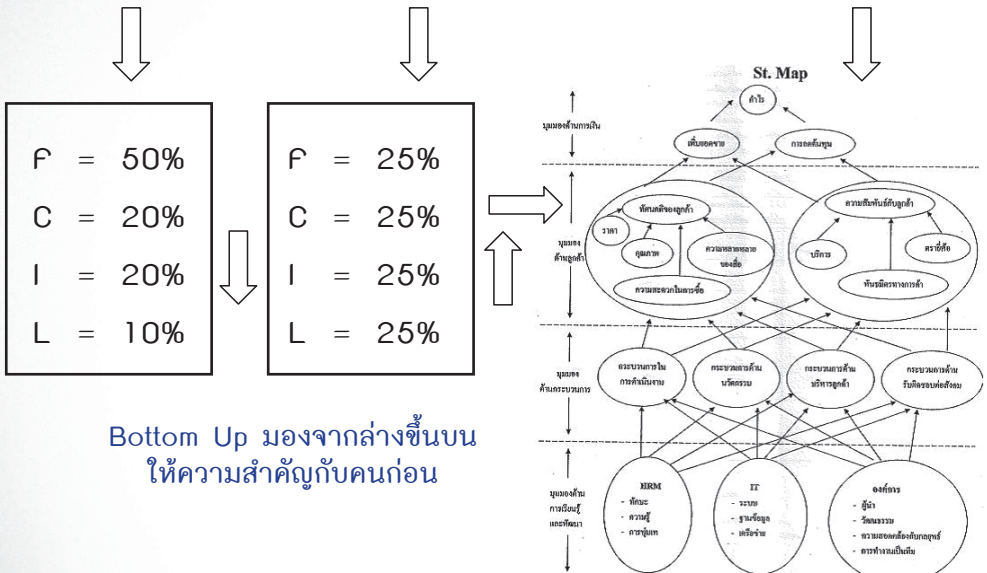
F = 50%
C = 20%
I = 20%
L = 10%

F = 25%
C = 25%
I = 25%
L = 25%

Bottom Up มองจากล่างขึ้นบน ให้ความสำคัญกับคนก่อน

St. Map

มุมมองด้านการเงิน
กำไร
เพิ่มยอดขาย
การลดต้นทุน

มุมมองด้านลูกค้า
ทัศนคติของลูกค้า
ราคา
คุณภาพ
ความหลากหลายของสื่อ
ความสะดวกในการซื้อ
ความสัมพันธ์กับลูกค้า
บริการ
ตราสินค้า
พันธมิตรทางการค้า

มุมมองด้านกระบวนการ
กระบวนการในการดำเนินงาน
กระบวนการด้านนวัตกรรม
กระบวนการด้านบริหารลูกค้า
กระบวนการด้านรับผิดชอบต่อสังคม

มุมมองด้านการเรียนรู้และพัฒนา
HRM
- ทักษะ
- ความรู้
- การจูงใจ
IT
- ระบบ
- ฐานข้อมูล
- เครือข่าย
องค์กร
- ผู้นำ
- วัฒนธรรม
- ความสอดคล้องกับกลยุทธ์
- การทำงานเป็นทีม